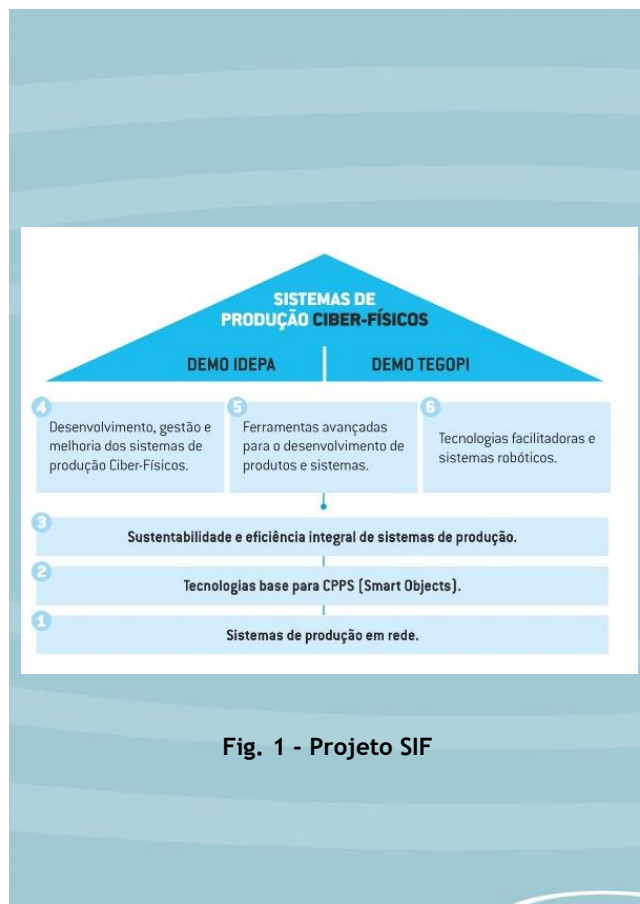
SISTEMAS DE PRODUÇÃO CIBER-FÍSICOS

DEMO IDEPA

DEMO TEGOPI

4 Desenvolvimento, gestão e melhoria dos sistemas de produção Ciber-Físicos.

5 Ferramentas avançadas para o desenvolvimento de produtos e sistemas.

6 Tecnologias facilitadoras e sistemas robóticos.

3 Sustentabilidade e eficiência integral de sistemas de produção.

2 Tecnologias base para CPPS (Smart Objects).

1 Sistemas de produção em rede.

Fig. 1 - Projeto SIF